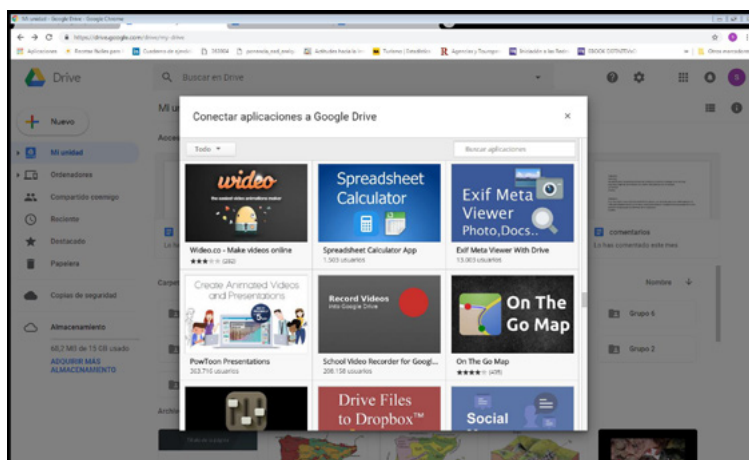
Mi unidad - Google Drive - Google Chrome

https://drive.google.com/drive/my-drive

Aplicaciones | Recetas fáciles para | Cuaderno de ejercici | 353904 | promesla_oral_moty | Actitudes hacia la in | Turismo | Estadístic | Agencias y Touroper | Iniciación a las Base | EBOOK DEFINITIVO | Otros marcadores

Drive

Buscar en Drive

Nuevo

Mi unidad
Ordenadores
Compartido conmigo
Reciente
Destacado
Papelera

Copias de seguridad

Almacenamiento

60,2 MB de 15 GB usado

ADQUIRIR MÁS ALMACENAMIENTO

Mi u

Acce

Carp

Archi

Conectar aplicaciones a Google Drive

Todo

Buscar aplicaciones

wideo

Wideo.co - Make videos online

★★★☆☆ (282)

Spreadsheet Calculator

Spreadsheet Calculator App

1.503 usuarios

Exif Meta Viewer Photo,Docs..

Exif Meta Viewer With Drive

13.003 usuarios

Create Animated Videos and Presentations

PowToon Presentations

363.710 usuarios

Record Videos Into Google Drive

School Video Recorder for Googl...

206.158 usuarios

On The Go Map

On The Go Map

★★★★☆ (409)

Drive Files to Dropbox™

Social

comentarios

Lo has comentado este mes

Nombre

Grupo 6

Grupo 2